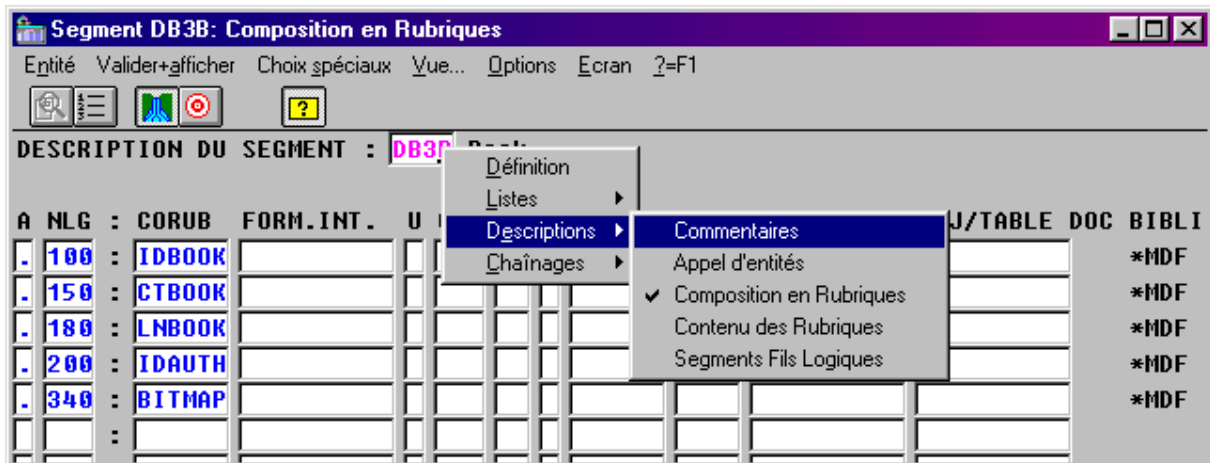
Segment DB3B: Composition en Rubriques

Entité Valider+afficher Choix spéciaux Vue... Options Ecran ?=F1

DESCRIPTION DU SEGMENT : DB3B Book

Définition
Listes
Descriptions
Chaînages

Commentaires
Appel d'entités
Composition en Rubriques
Contenu des Rubriques
Segments Fils Logiques

| A | NLG | : | CORUB | FORM.INT. | U | J/TABLE | DOC | BIBLI |
|---|---|---|---|---|---|---|---|---|
| . | 100 | : | IDBOOK | | | | | *MDF |
| . | 150 | : | CTBOOK | | | | | *MDF |
| . | 180 | : | LNBOOK | | | | | *MDF |
| . | 200 | : | IDAUTH | | | | | *MDF |
| . | 340 | : | BITMAP | | | | | *MDF |
| | | : | | | | | | |